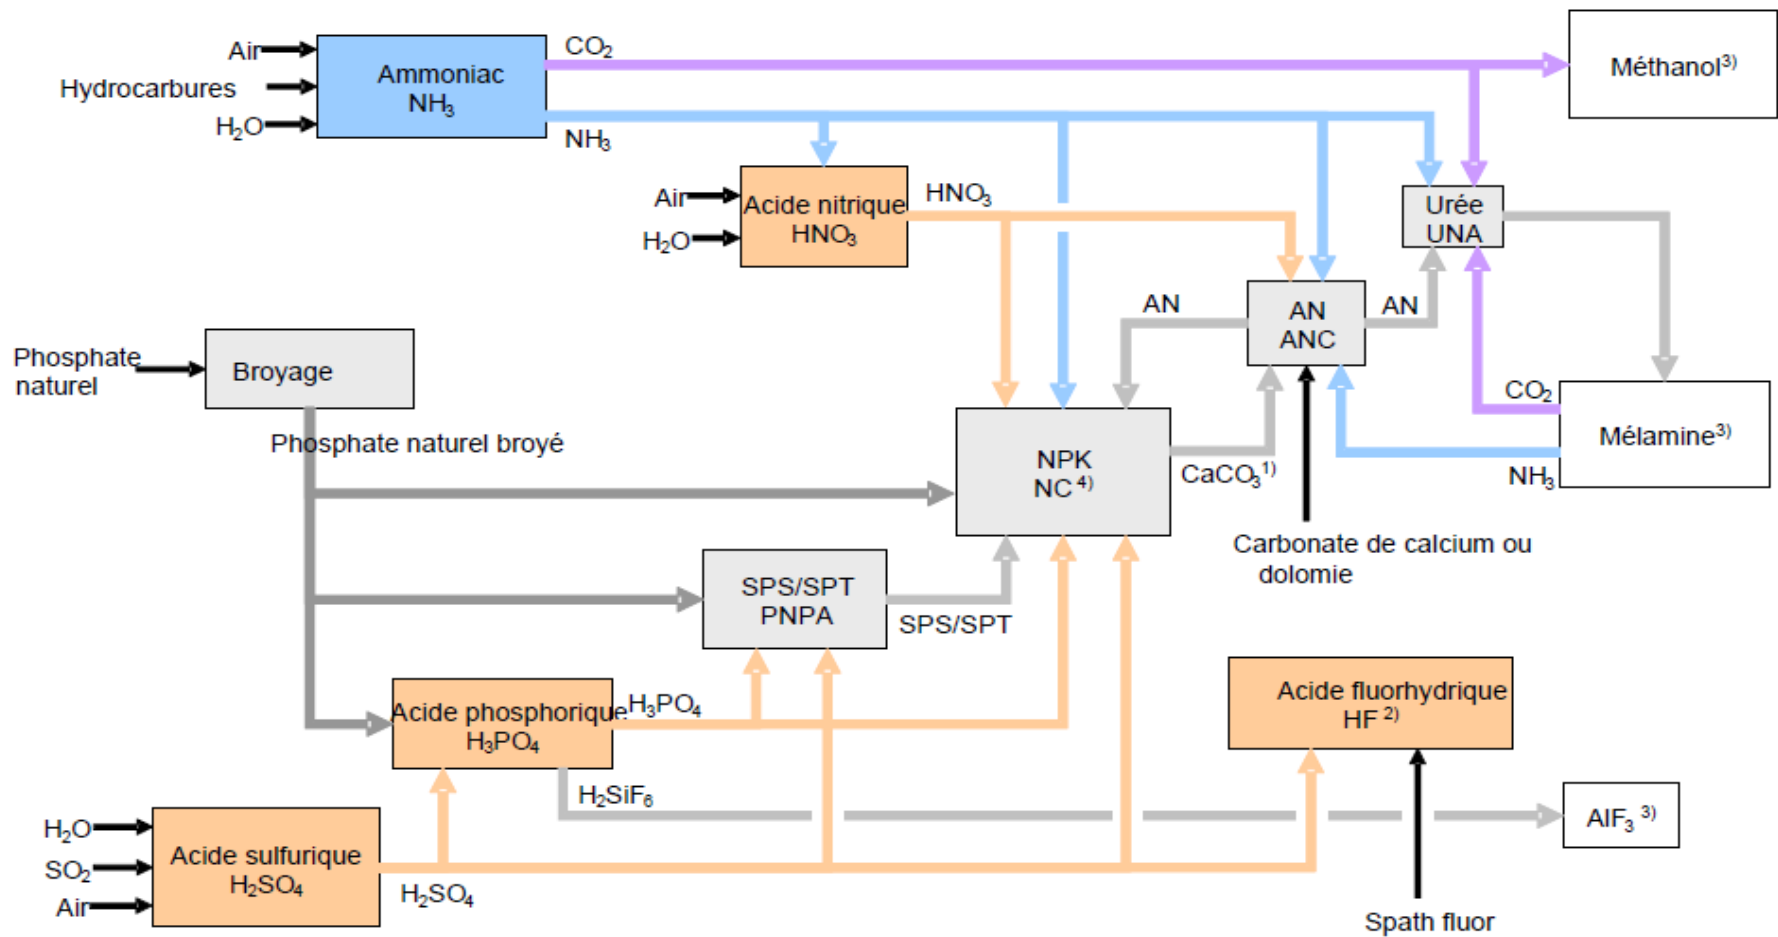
Air
Hydrocarbures
$H_2O$
Ammoniac
$NH_3$
$CO_2$
$NH_3$
Méthanol$^{3)}$
Air
$H_2O$
Acide nitrique
$HNO_3$
$HNO_3$
Urée
UNA
AN
AN
ANC
AN
Phosphate naturel
Broyage
Phosphate naturel broyé
NPK
NC $^{4)}$
$CaCO_3$$^{1)}$
$CO_2$
Mélamine$^{3)}$
$NH_3$
Carbonate de calcium ou dolomie
SPS/SPT
PNPA
SPS/SPT
Acide phosphorique
$H_3PO_4$
$H_3PO_4$
Acide fluorhydrique
HF $^{2)}$
$H_2SiF_6$
$AlF_3$ $^{3)}$
$H_2O$
$SO_2$
Air
Acide sulfurique
$H_2SO_4$
$H_2SO_4$
Spath fluor